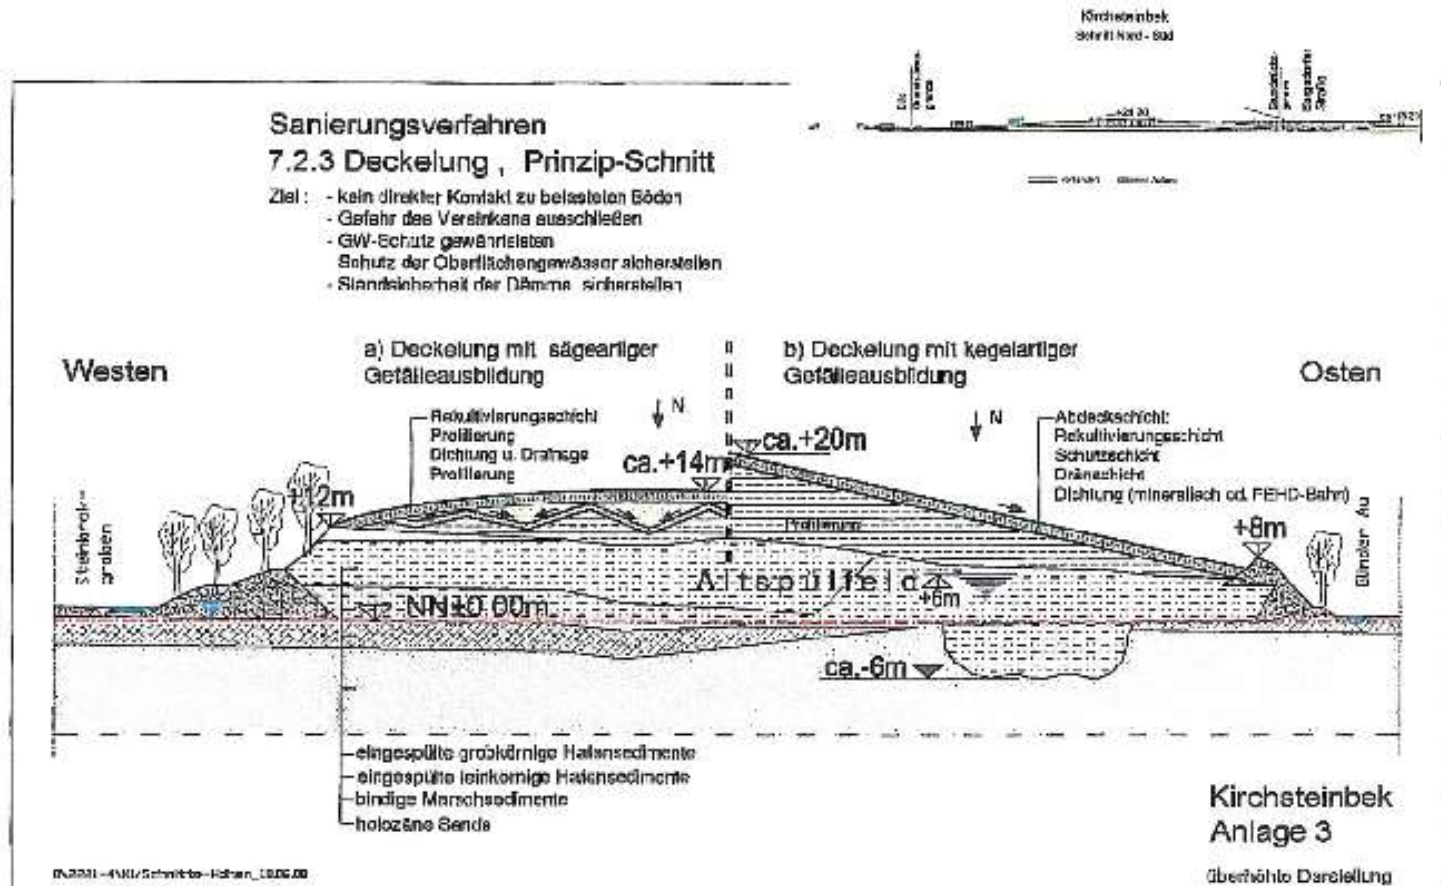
Kirchsteinbek
Schnitt Nord - Süd

Sanierungsverfahren
7.2.3 Deckelung , Prinzip-Schnitt

Ziel : - kein direkter Kontakt zu belasteten Böden
- Gefahr des Versinkens ausschließen
- GW-Schutz gewährleisten
Schutz der Oberflächengewässer sicherstellen
- Standsicherheit der Dämme sicherstellen

Westen

a) Deckelung mit sägeartiger Gefälleausbildung

b) Deckelung mit kegelartiger Gefälleausbildung

Osten

N

Rekultivierungsschicht
Profilierung
Dichtung u. Drainage
Profilierung

N

Abdeckschicht:
Rekultivierungsschicht
Schutzschicht
Dränschicht
Dichtung (mineralisch od. PEHD-Bahn)

ca.+20m
ca.+14m
+12m
Profilierung
+8m

Steinbek-graben

Altspülfeld
+6m
NN±0.00m

Glinder Au

ca.-6m

-eingespülte grobkörnige Hafensedimente
-eingespülte feinkörnige Hafensedimente
-bindige Marschsedimente
-holozäne Sande

Kirchsteinbek
Anlage 3

überhöhte Darstellung

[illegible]/Schnitte-Hafen_10.06.00